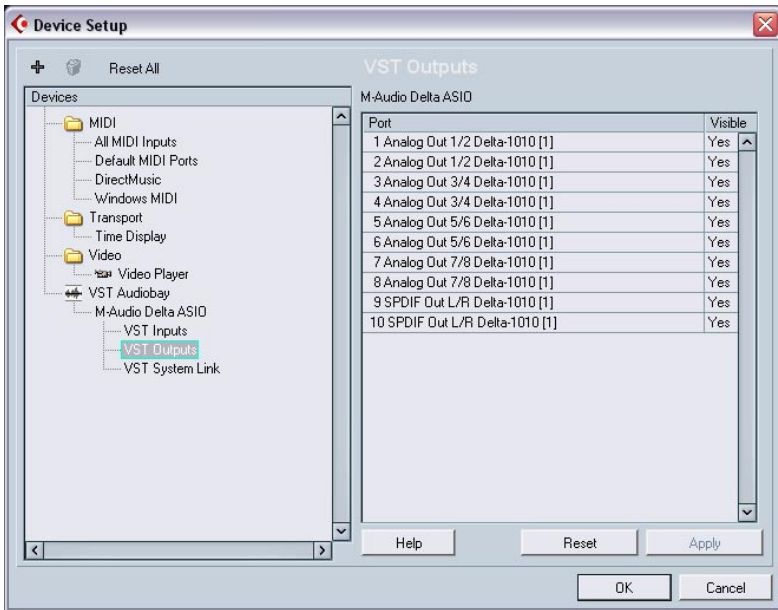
Device Setup

Reset All

VST Outputs

Devices

MIDI
All MIDI Inputs
Default MIDI Ports
DirectMusic
Windows MIDI
Transport
Time Display
Video
Video Player
VST Audiobay
M-Audio Delta ASIO
VST Inputs
VST Outputs
VST System Link

M-Audio Delta ASIO

| Port | Visible |
|---|---|
| 1 Analog Out 1/2 Delta-1010 [1] | Yes |
| 2 Analog Out 1/2 Delta-1010 [1] | Yes |
| 3 Analog Out 3/4 Delta-1010 [1] | Yes |
| 4 Analog Out 3/4 Delta-1010 [1] | Yes |
| 5 Analog Out 5/6 Delta-1010 [1] | Yes |
| 6 Analog Out 5/6 Delta-1010 [1] | Yes |
| 7 Analog Out 7/8 Delta-1010 [1] | Yes |
| 8 Analog Out 7/8 Delta-1010 [1] | Yes |
| 9 SPDIF Out L/R Delta-1010 [1] | Yes |
| 10 SPDIF Out L/R Delta-1010 [1] | Yes |

Help
Reset
Apply

OK
Cancel